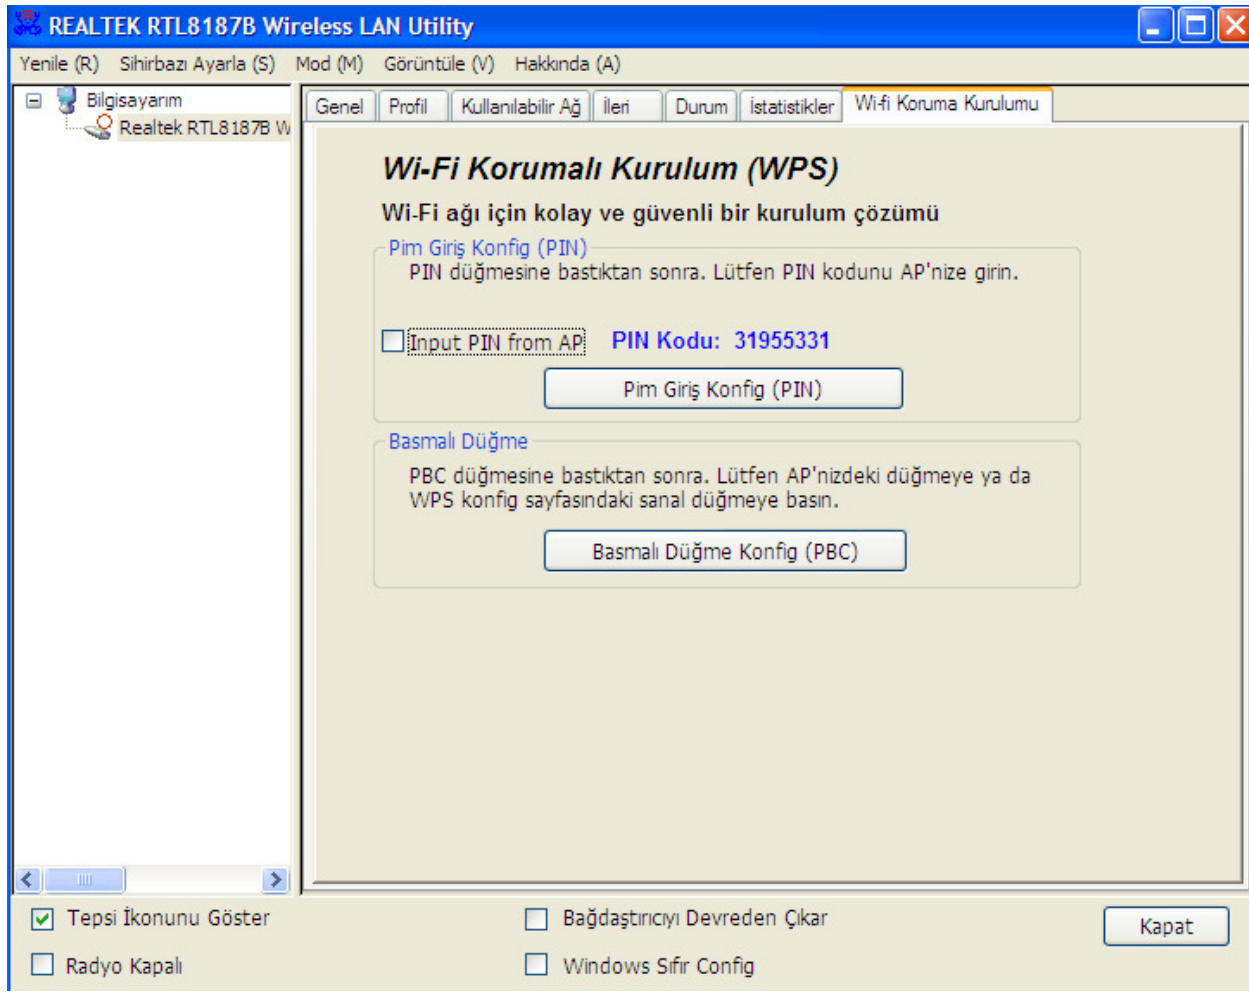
REALTEK RTL8187B Wireless LAN Utility

Yenile (R) Sihirbazı Ayarla (S) Mod (M) Görüntüle (V) Hakkında (A)

Bilgisayarım
Realtek RTL8187B W

Genel Profil Kullanılabilir Ağ İleri Durum İstatistikler Wi-fi Koruma Kurulumu

Wi-Fi Korumalı Kurulum (WPS)

Wi-Fi ağı için kolay ve güvenli bir kurulum çözümü

Pim Giriş Konfig (PIN)

PIN düğmesine bastıktan sonra. Lütfen PIN kodunu AP'nize girin.

Input PIN from AP PIN Kodu: 31955331

Pim Giriş Konfig (PIN)

Basmalı Düğme

PBC düğmesine bastıktan sonra. Lütfen AP'nizdeki düğmeye ya da WPS konfig sayfasındaki sanal düğmeye basın.

Basmalı Düğme Konfig (PBC)

Tepsi İkonunu Göster
Radyo Kapalı
Bağdaştırıcıyı Devreden Çıkar
Windows Sıfır Config
Kapat